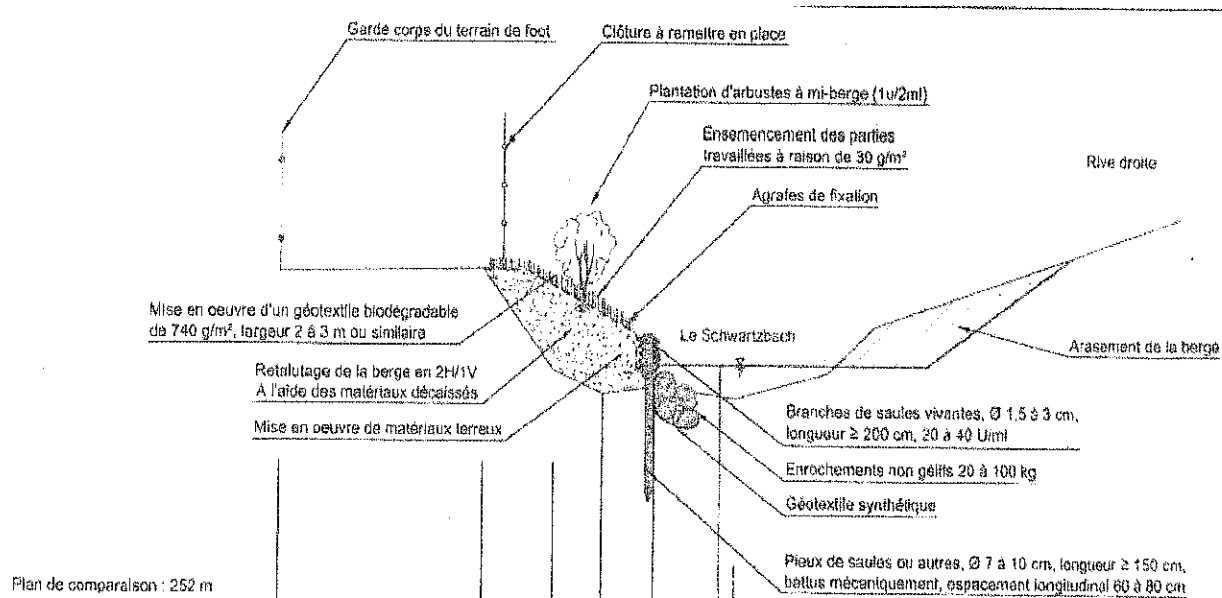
Garde corps du terrain de foot

Clôture à remettre en place

Plantation d'arbustes à mi-berge (1u/2ml)

Ensemencement des parties travaillées à raison de 30 g/m²

Rive droite

Agrafes de fixation

Mise en oeuvre d'un géotextile biodégradable de 740 g/m², largeur 2 à 3 m ou similaire

Le Schwartzbach

Arasement de la berge

Retalutage de la berge en 2H/1V A l'aide des matériaux décaissés

Mise en oeuvre de matériaux terreux

Branches de saules vivantes, Ø 1,5 à 3 cm, longueur ≥ 200 cm, 20 à 40 U/ml

Enrochements non gélifs 20 à 100 kg

Géotextile synthétique

Pieux de saules ou autres, Ø 7 à 10 cm, longueur ≥ 150 cm, battus mécaniquement, espacement longitudinal 60 à 80 cm

Plan de comparaison : 252 m